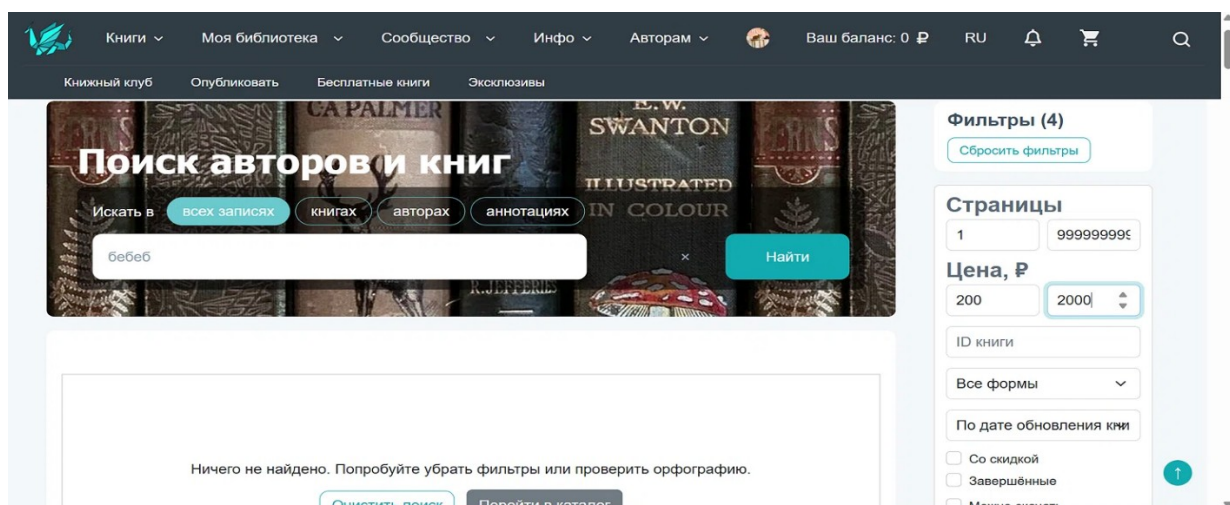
Книги Моя библиотека Сообщество Инфо Авторам Ваш баланс: 0 ₽ RU

Книжный клуб Опубликовать Бесплатные книги Эксклюзивы

C.A.PALMER E.W. SWANTON ILLUSTRATED IN COLOUR R.J.FERRIS

Поиск авторов и книг

Искать в всех записях книгах авторах аннотациях

бебеб ×

Найти

Ничего не найдено. Попробуйте убрать фильтры или проверить орфографию.

Очистить поиск Перейти в каталог

Фильтры (4)

Сбросить фильтры

Страницы

1 999999999

Цена, ₽

200 2000

ID книги

Все формы

По дате обновления кни

Со скидкой

Завершённые

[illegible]